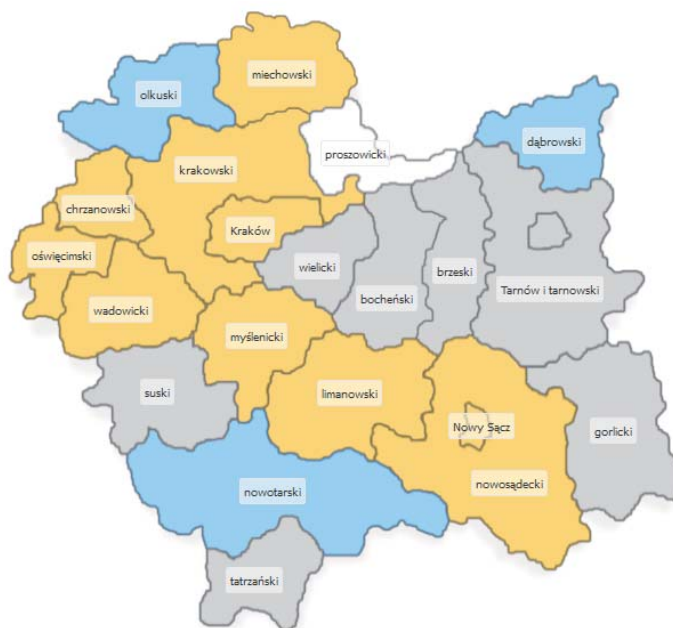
miechowski
olkuski
proszowicki
dąbrowski
krakowski
chrzanowski
Kraków
oświęcimski
wielicki
bocheński
brzeski
Tarnów i tarnowski
wadowicki
myślenicki
limanowski
suski
Nowy Sącz
gorlicki
nowotarski
nowosądecki
tatrzański